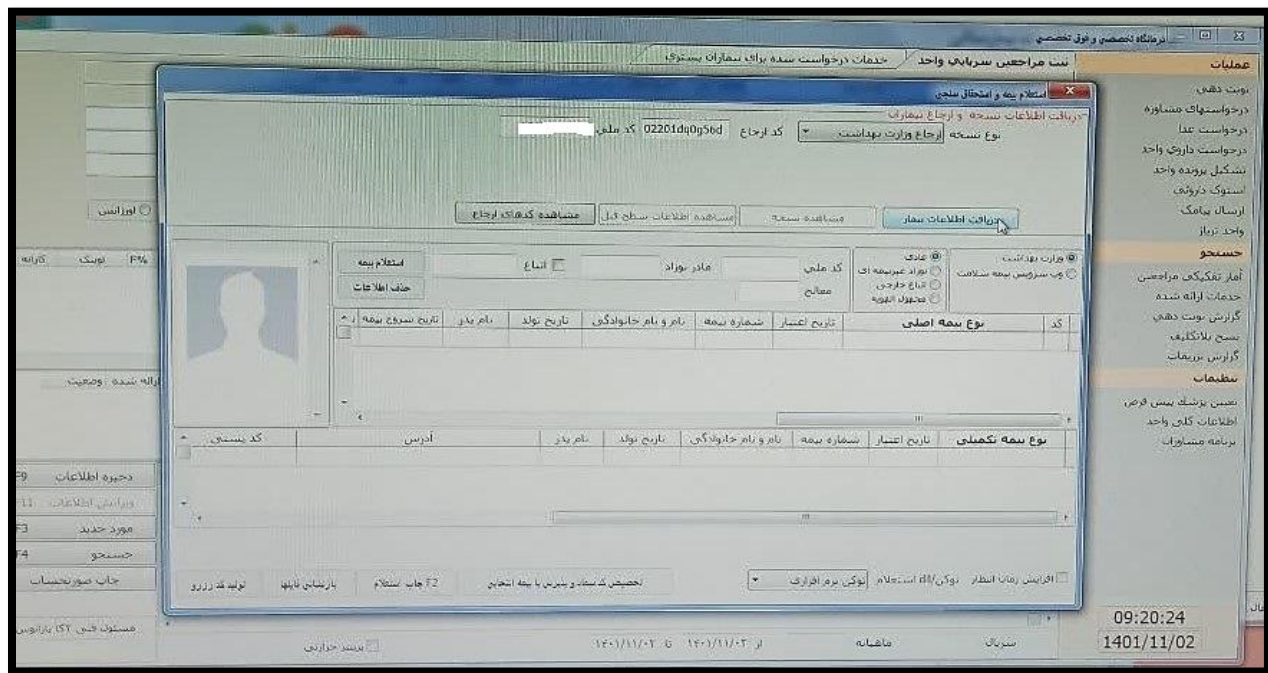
درمانگاه تخصصی و فوق تخصصی

ثبت مراجعین سرپایی واحد
خدمات درخواست شده برای بیماران بستری

عملیات
نوبت دهی
درخواستهای مشاوره
درخواست غذا
درخواست داروی واحد
تشکیل پرونده واحد
استوک دارویی
ارسال پیامک
واحد تریاژ

جستجو
آمار تفکیکی مراجعین
خدمات ارائه شده
گزارش نوبت دهی
نسخ بلاتکلیف
گزارش تریفات

تنظیمات
تعیین پزشک پیش فرض
اطلاعات کلی واحد
برنامه مشاورات

استعلام بیمه و استحقاق سنجی
دریافت اطلاعات نسخه و ارجاع بیماران
نوع نسخه ارجاع وزارت بهداشت
کد ارجاع 02201dq0g56d
کد ملی

دریافت اطلاعات بیمار
مشاهده نسخه
مشاهده اطلاعات سطح قبل
مشاهده کدهای ارجاع

وزارت بهداشت
وب سرویس بیمه سلامت

عادی
نوزاد غیربیمه ای
اتباع خارجی
مجهول الهویه

کد ملی
مادر نوزاد
اتباع
معالج
استعلام بیمه
حذف اطلاعات

| کد | نوع بیمه اصلی | تاریخ اعتبار | شماره بیمه | نام و نام خانوادگی | تاریخ تولد | نام پدر | تاریخ شروع بیمه |
|---|---|---|---|---|---|---|---|

| نوع بیمه تکمیلی | تاریخ اعتبار | شماره بیمه | نام و نام خانوادگی | تاریخ تولد | نام پدر | آدرس | کد پستی |
|---|---|---|---|---|---|---|---|

افزایش زمان انتظار
توکن/dll استعلام
توکن نرم افزاری
تخصیص کد سماد و پذیرش با بیمه انتخابی
F2 چاپ استعلام
بازنشانی فایلها
تولید کد رزرو

اورژانس
کارانه
ویزیت
F%
ارائه شده : وضعیت

F9 ذخیره اطلاعات
F11 ویرایش اطلاعات
F3 مورد جدید
F4 جستجو
چاپ صورتحساب

مسئول فنی آکا پارانویس
برستر حرارتی
از ۱۴۰۱/۱۱/۰۲ تا ۱۴۰۱/۱۱/۰۲
ماهیانه
سریال

09:20:24
1401/11/02